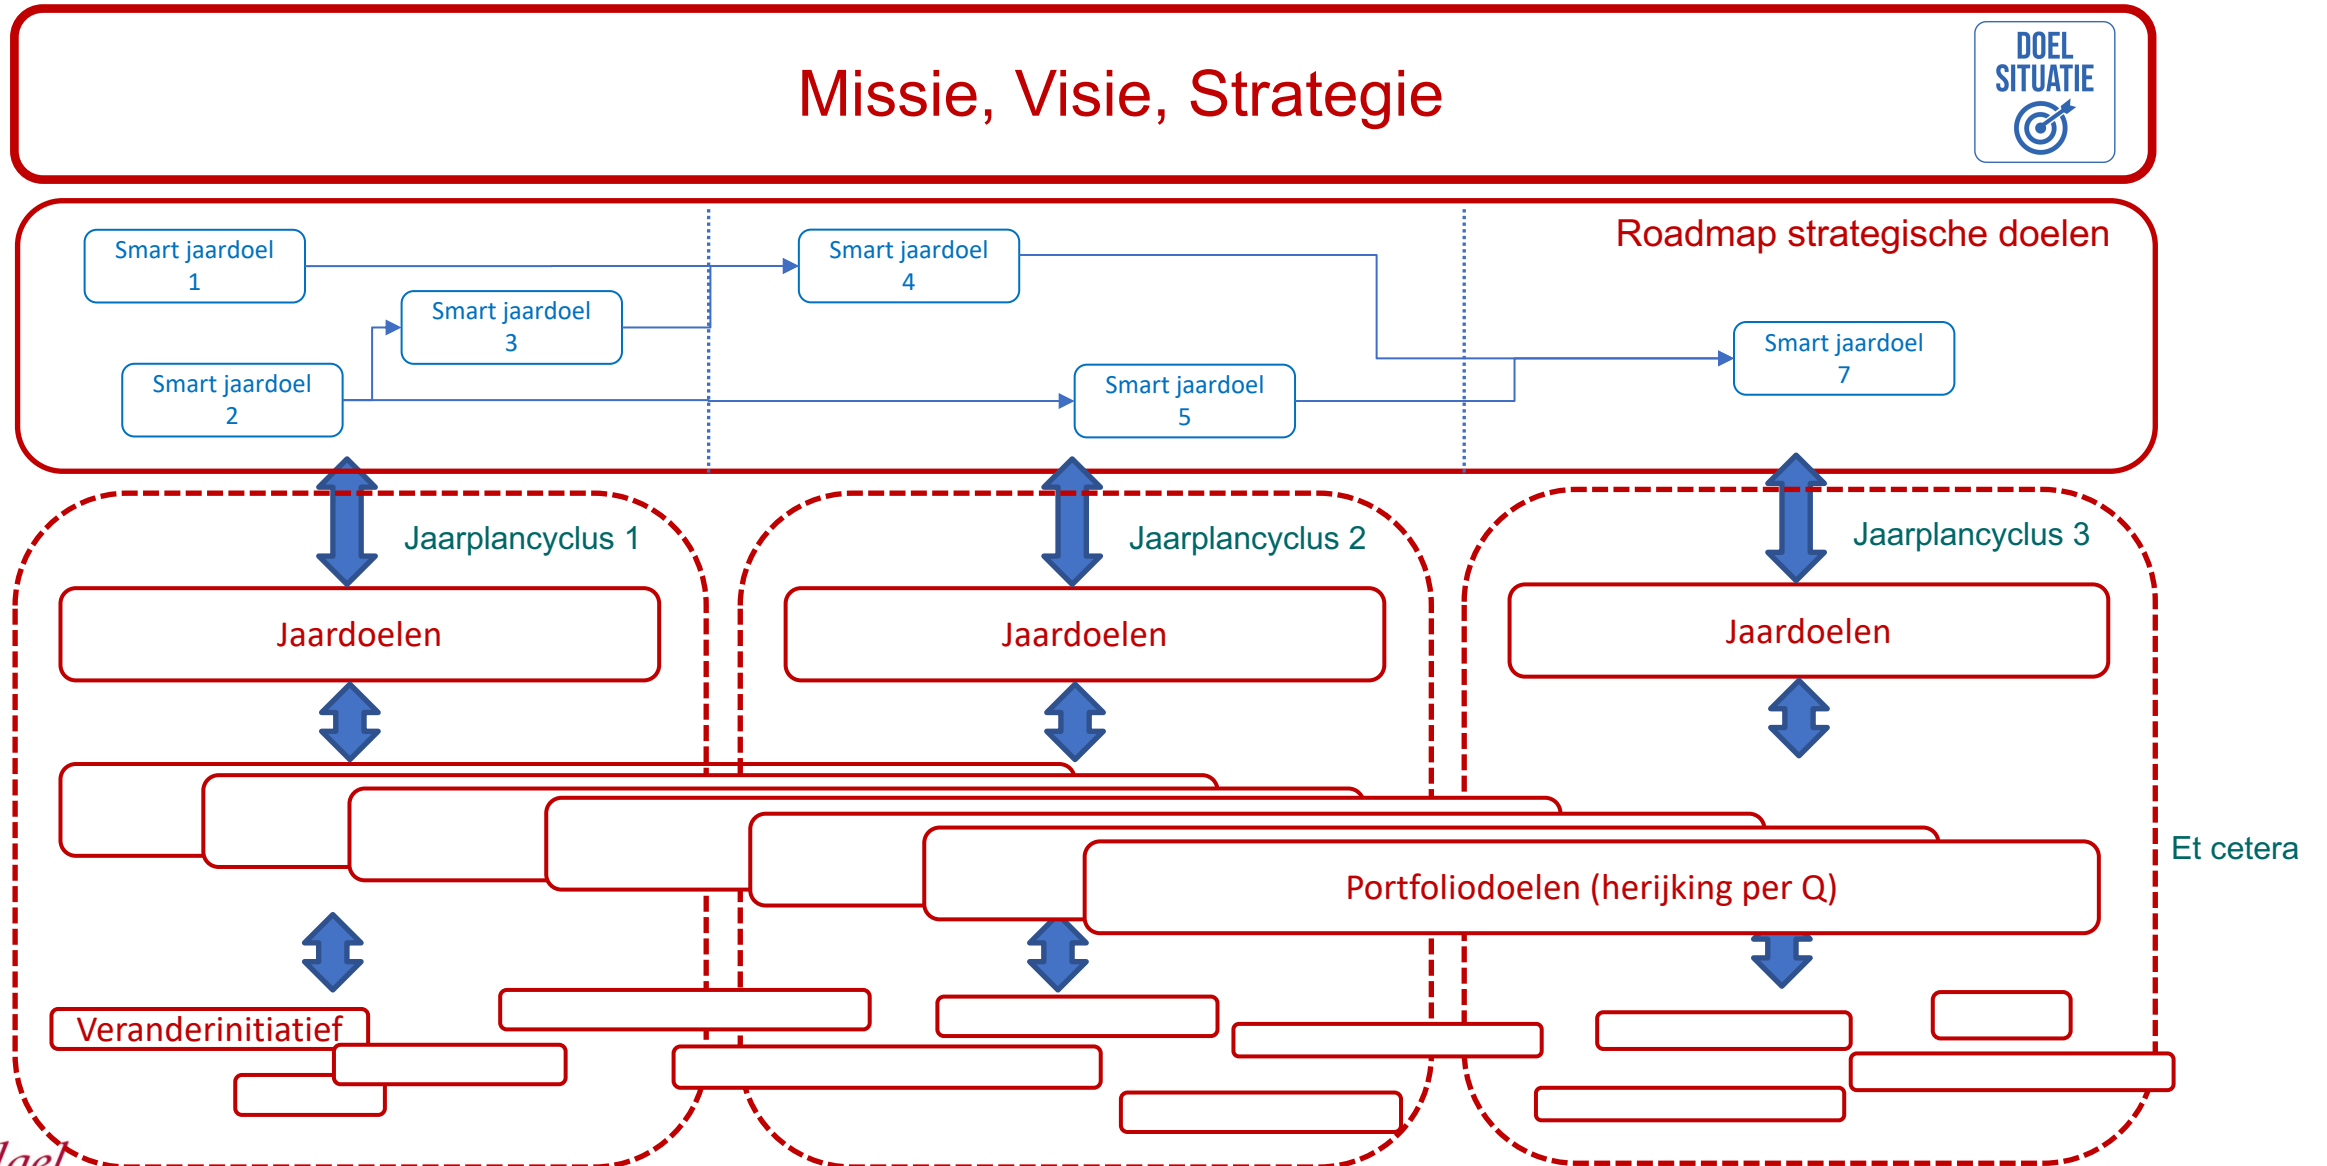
Missie, Visie, Strategie

DOEL SITUATIE

Roadmap strategische doelen

Smart jaardoel 1

Smart jaardoel 3

Smart jaardoel 2

Smart jaardoel 4

Smart jaardoel 5

Smart jaardoel 7

Jaarplancyclus 1

Jaarplancyclus 2

Jaarplancyclus 3

Jaardoelen

Jaardoelen

Jaardoelen

Portfoliodoelen (herijking per Q)

Et cetera

Veranderinitiatief

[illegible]